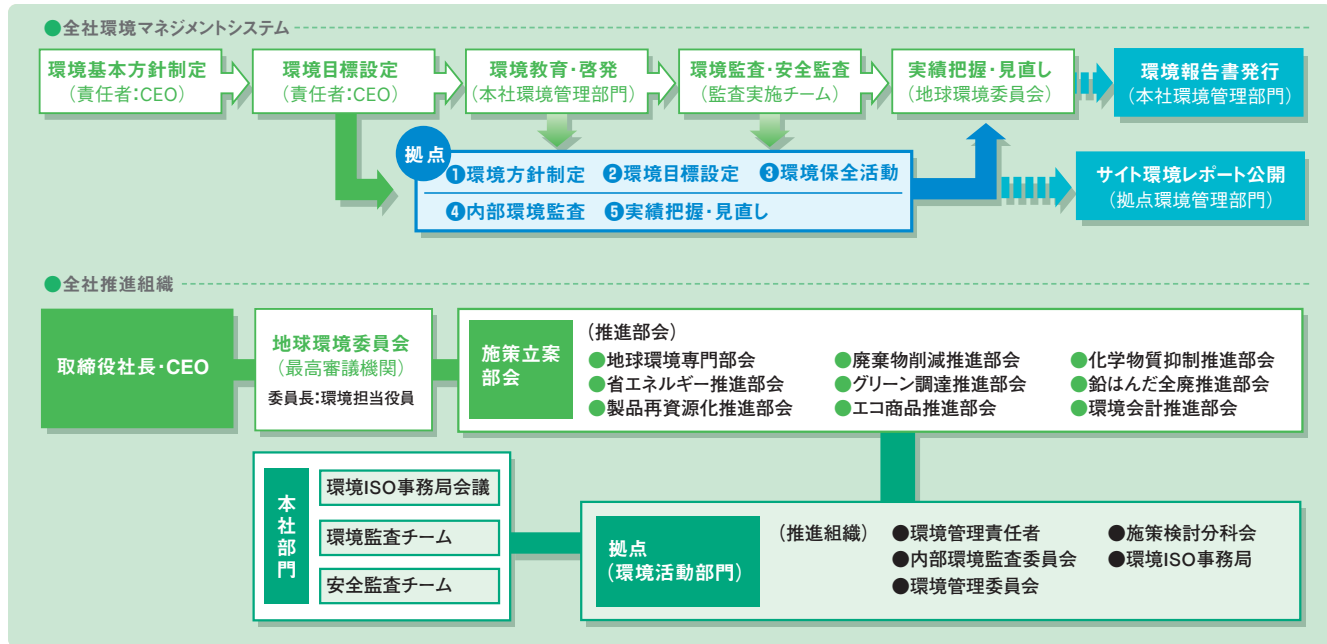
●全社環境マネジメントシステム

環境基本方針制定
（責任者:CEO）

環境目標設定
（責任者:CEO）

環境教育・啓発
（本社環境管理部門）

環境監査・安全監査
（監査実施チーム）

実績把握・見直し
（地球環境委員会）

環境報告書発行
（本社環境管理部門）

拠点
❶環境方針制定 ❷環境目標設定 ❸環境保全活動
❹内部環境監査 ❺実績把握・見直し

サイト環境レポート公開
（拠点環境管理部門）

●全社推進組織

取締役社長・CEO

地球環境委員会
（最高審議機関）
委員長:環境担当役員

施策立案部会

（推進部会）
●地球環境専門部会
●省エネルギー推進部会
●製品再資源化推進部会
●廃棄物削減推進部会
●グリーン調達推進部会
●エコ商品推進部会
●化学物質抑制推進部会
●鉛はんだ全廃推進部会
●環境会計推進部会

本社部門

環境ISO事務局会議
環境監査チーム
安全監査チーム

拠点
（環境活動部門）

（推進組織）
●環境管理責任者
●内部環境監査委員会
●環境管理委員会
●施策検討分科会
●環境ISO事務局